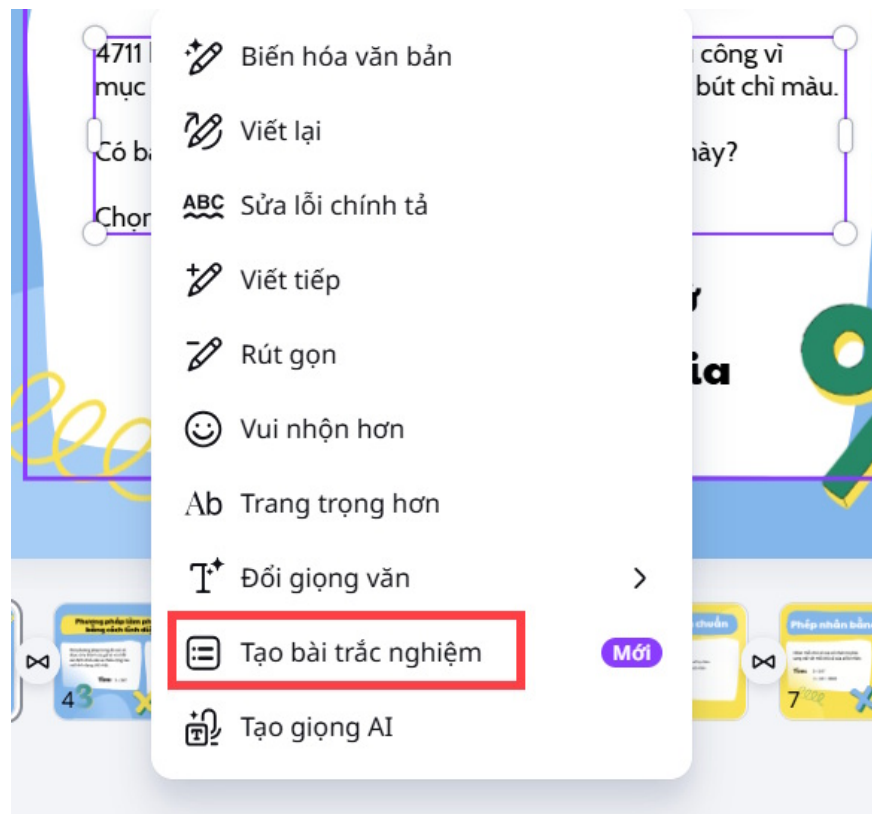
4711 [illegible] công vì mục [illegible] bút chì màu.

Có ba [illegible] này?

Chọn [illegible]

Biến hóa văn bản

Viết lại

ABC Sửa lỗi chính tả

Viết tiếp

Rút gọn

Vui nhộn hơn

Ab Trang trọng hơn

Đổi giọng văn

Tạo bài trắc nghiệm

Mới

Tạo giọng AI

ia

Phương pháp làm phép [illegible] bằng cách tính dễ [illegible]

4

chuẩn

Phép nhân bản

7